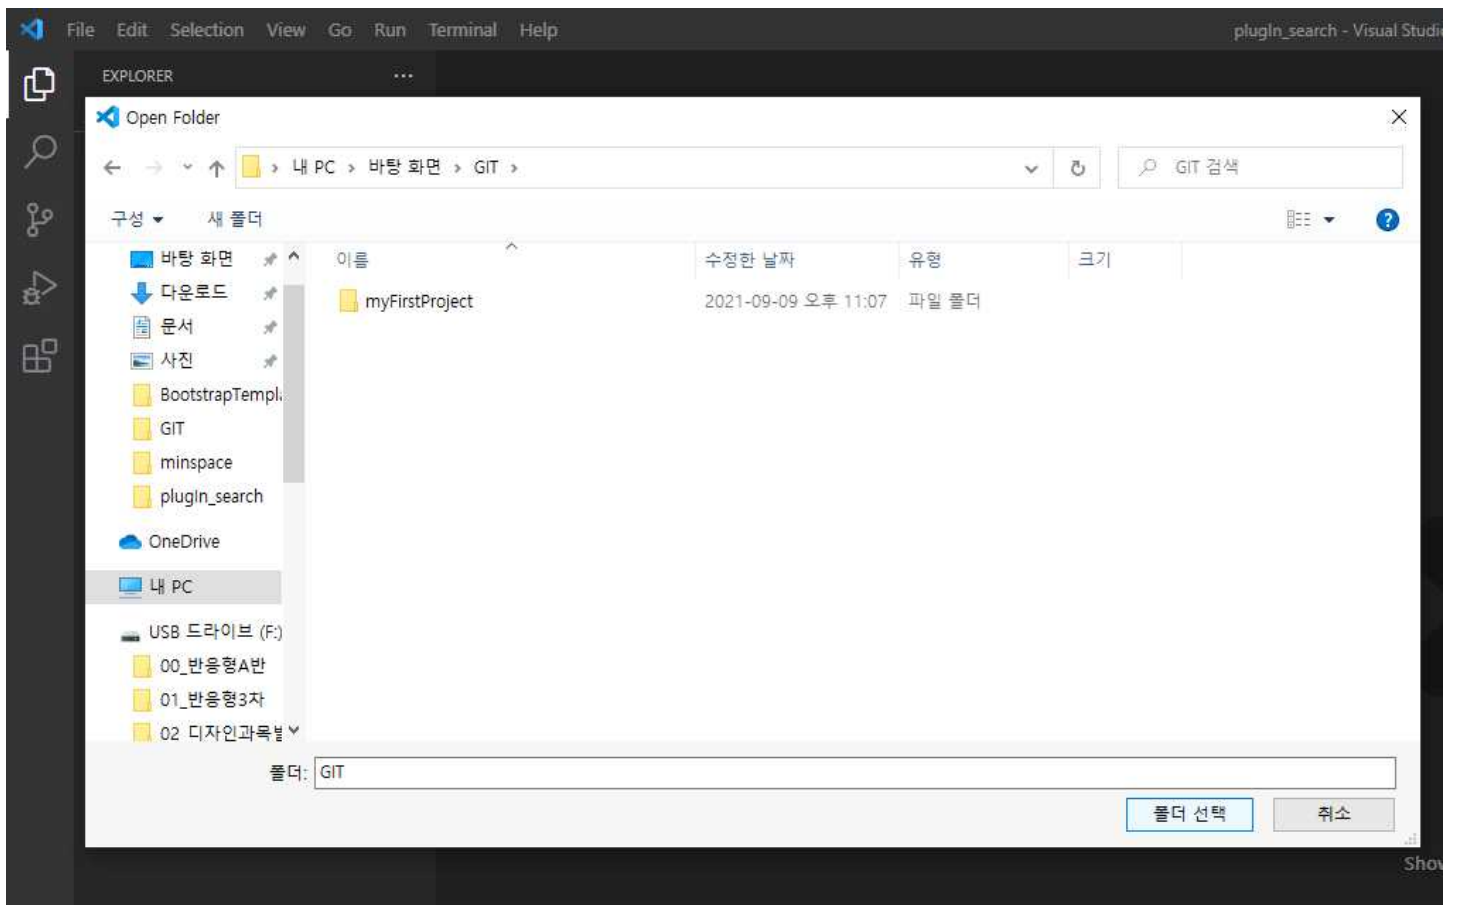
File Edit Selection View Go Run Terminal Help

plugIn_search - Visual Studi

EXPLORER ...

Open Folder

내 PC › 바탕 화면 › GIT ›

GIT 검색

구성 ▾ 새 폴더

바탕 화면
다운로드
문서
사진
BootstrapTempl
GIT
minspace
plugIn_search
OneDrive
내 PC
USB 드라이브 (F:)
00_반응형A반
01_반응형3차
02 디자인과목별

| 이름 | 수정한 날짜 | 유형 | 크기 |
|---|---|---|---|
| myFirstProject | 2021-09-09 오후 11:07 | 파일 폴더 | |

폴더: GIT

폴더 선택 취소

Show